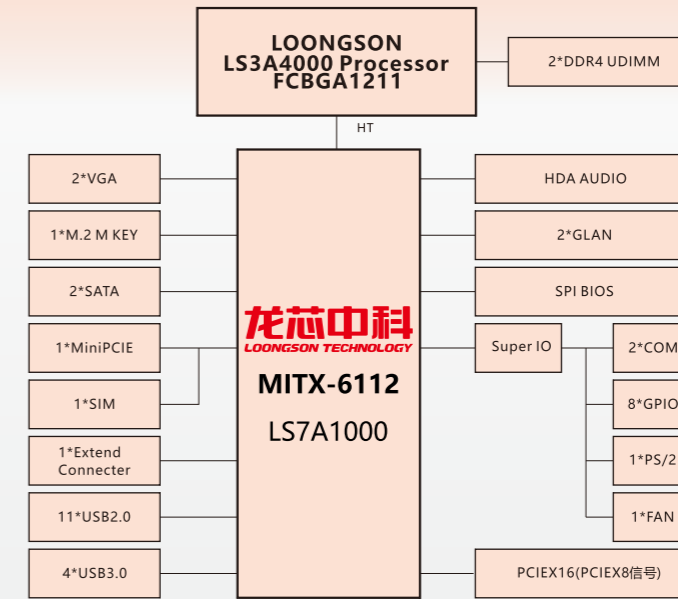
LOONGSON
LS3A4000 Processor
FCBGA1211

2*DDR4 UDIMM

HT

2*VGA

1*M.2 M KEY

2*SATA

1*MiniPCIE

1*SIM

1*Extend Connecter

11*USB2.0

4*USB3.0

龙芯中科
LOONGSON TECHNOLOGY

MITX-6112

LS7A1000

HDA AUDIO

2*GLAN

SPI BIOS

Super IO

2*COM

8*GPIO

1*PS/2

1*FAN

PCIEX16(PCIEX8信号)